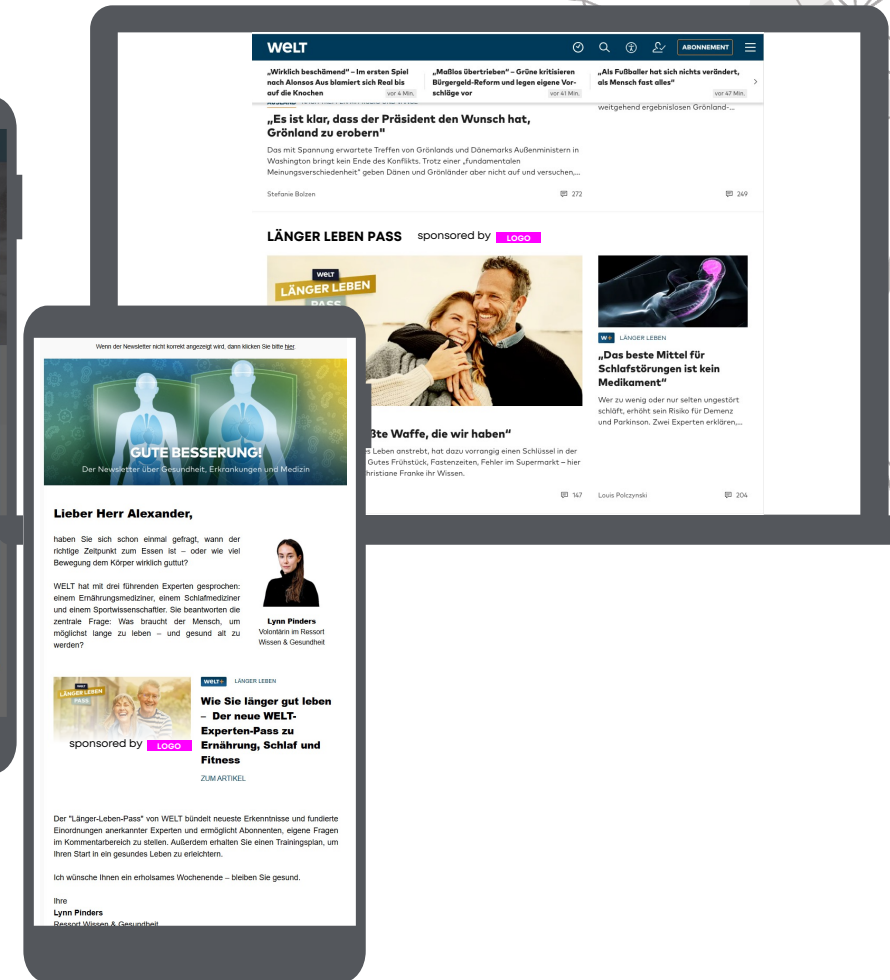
WELT

ABONNEMENT

„Wirklich beschämend" – Im ersten Spiel nach Alonsos Aus blamiert sich Real bis auf die Knochen vor 4 Min.

„Maßlos übertrieben" – Grüne kritisieren Bürgergeld-Reform und legen eigene Vorschläge vor vor 41 Min.

„Als Fußballer hat sich nichts verändert, als Mensch fast alles" vor 47 Min.

„Es ist klar, dass der Präsident den Wunsch hat, Grönland zu erobern"

Das mit Spannung erwartete Treffen von Grönlands und Dänemarks Außenministern in Washington bringt kein Ende des Konflikts. Trotz einer „fundamentalen Meinungsverschiedenheit" geben Dänen und Grönländer aber nicht auf und versuchen,...

Stefanie Bolzen 272

weitgehend ergebnislosen Grönland-...

249

LÄNGER LEBEN PASS sponsored by LOGO

WELT LÄNGER LEBEN PASS

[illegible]ßte Waffe, die wir haben"

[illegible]s Leben anstrebt, hat dazu vorrangig einen Schlüssel in der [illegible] Gutes Frühstück, Fastenzeiten, Fehler im Supermarkt – hier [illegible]hristiane Franke ihr Wissen.

147

W+ LÄNGER LEBEN

„Das beste Mittel für Schlafstörungen ist kein Medikament"

Wer zu wenig oder nur selten ungestört schläft, erhöht sein Risiko für Demenz und Parkinson. Zwei Experten erklären,...

Louis Polczynski 204

Wenn der Newsletter nicht korrekt angezeigt wird, dann klicken Sie bitte hier.

GUTE BESSERUNG!
Der Newsletter über Gesundheit, Erkrankungen und Medizin

Lieber Herr Alexander,

haben Sie sich schon einmal gefragt, wann der richtige Zeitpunkt zum Essen ist – oder wie viel Bewegung dem Körper wirklich guttut?

WELT hat mit drei führenden Experten gesprochen: einem Ernährungsmediziner, einem Schlafmediziner und einem Sportwissenschaftler. Sie beantworten die zentrale Frage: Was braucht der Mensch, um möglichst lange zu leben – und gesund alt zu werden?

Lynn Pinders
Volontärin im Ressort Wissen & Gesundheit

WELT LÄNGER LEBEN PASS

sponsored by LOGO

WELT+ LÄNGER LEBEN

Wie Sie länger gut leben – Der neue WELT-Experten-Pass zu Ernährung, Schlaf und Fitness

ZUM ARTIKEL

Der "Länger-Leben-Pass" von WELT bündelt neueste Erkenntnisse und fundierte Einordnungen anerkannter Experten und ermöglicht Abonnenten, eigene Fragen im Kommentarbereich zu stellen. Außerdem erhalten Sie einen Trainingsplan, um Ihren Start in ein gesundes Leben zu erleichtern.

Ich wünsche Ihnen ein erholsames Wochenende – bleiben Sie gesund.

Ihre
Lynn Pinders
Ressort Wissen & Gesundheit